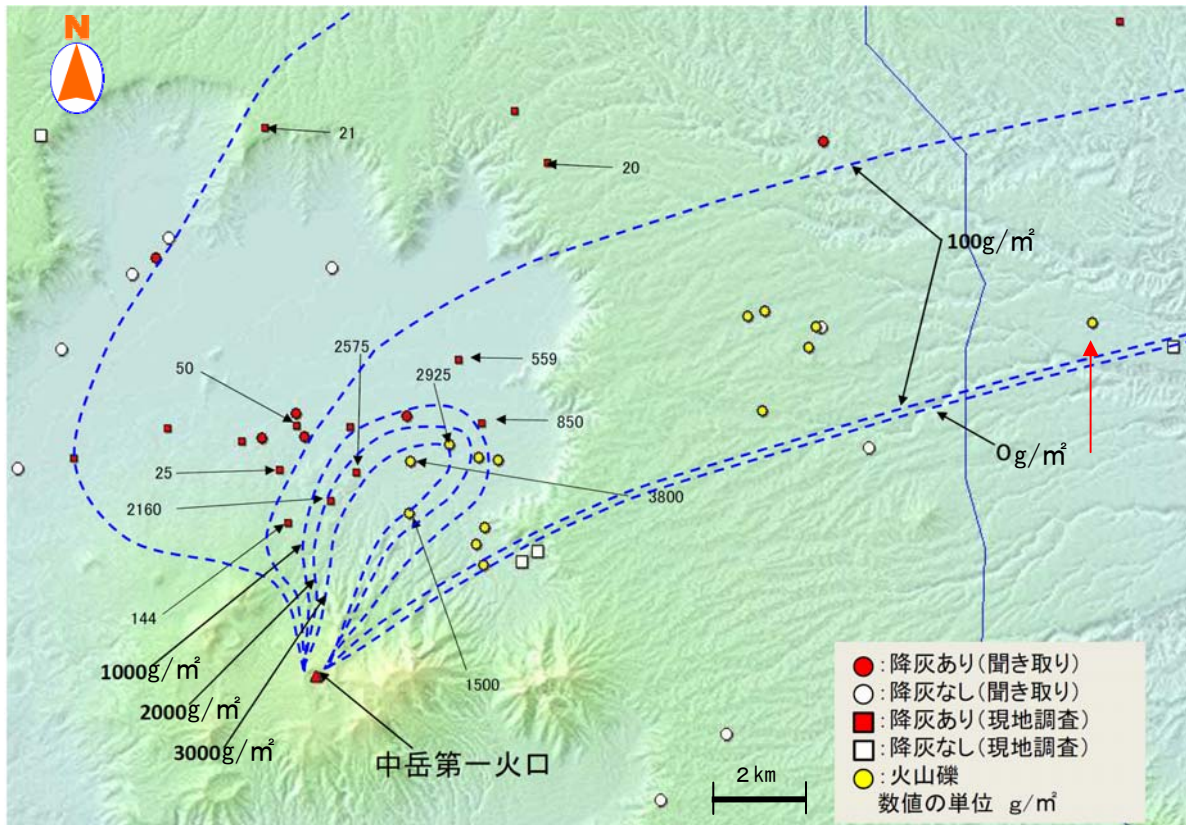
N

21

20

100g/㎡

2575

559

50

2925

850

25

3800

0g/㎡

2160

144

1000g/㎡

2000g/㎡

3000g/㎡

1500

中岳第一火口

:降灰あり(聞き取り)
:降灰なし(聞き取り)
:降灰あり(現地調査)
:降灰なし(現地調査)
:火山礫
数値の単位 g/㎡

2km